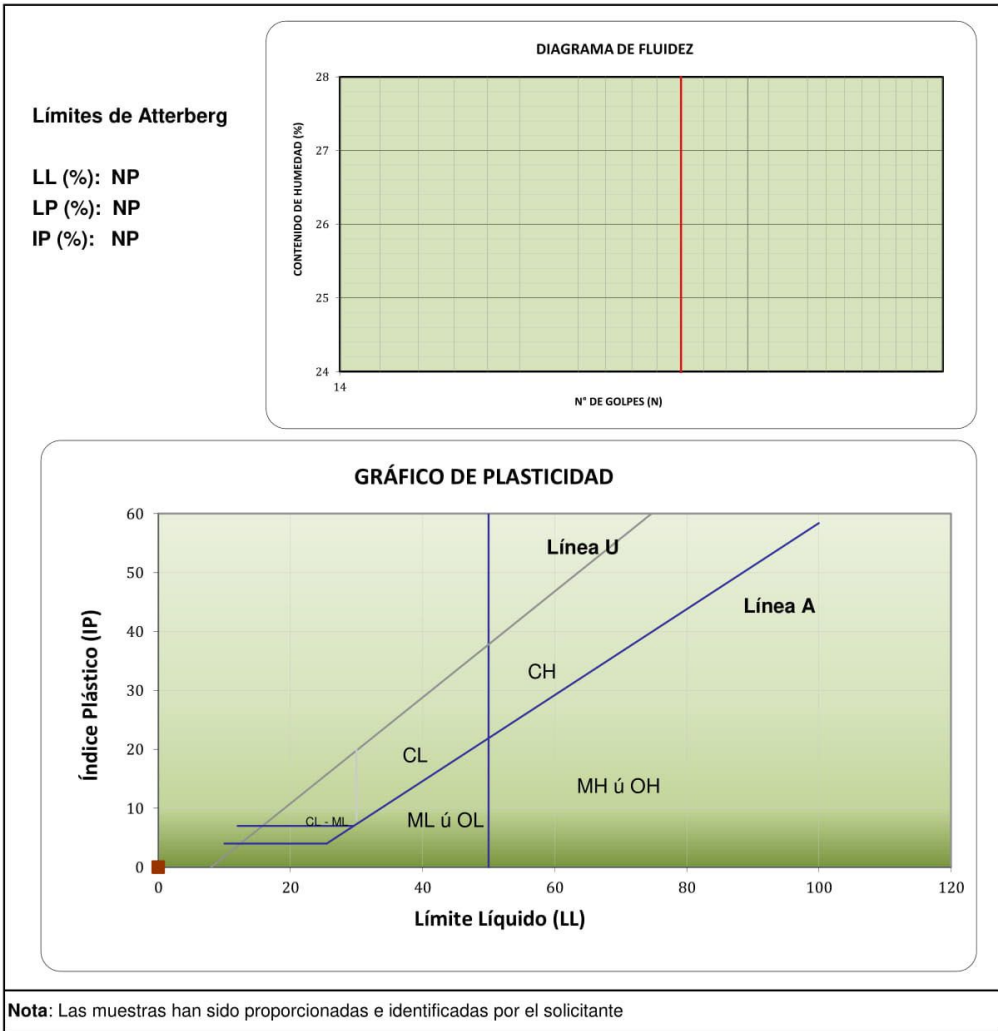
Límites de Atterberg

LL (%): NP
LP (%): NP
IP (%): NP

DIAGRAMA DE FLUIDEZ

CONTENIDO DE HUMEDAD (%)

28
27
26
25
24
14

N° DE GOLPES (N)

GRÁFICO DE PLASTICIDAD

Índice Plástico (IP)

60
50
40
30
20
10
0

Línea U
Línea A
CH
CL
MH ú OH
CL - ML
ML ú OL

0 20 40 60 80 100 120

Límite Líquido (LL)

Nota: Las muestras han sido proporcionadas e identificadas por el solicitante